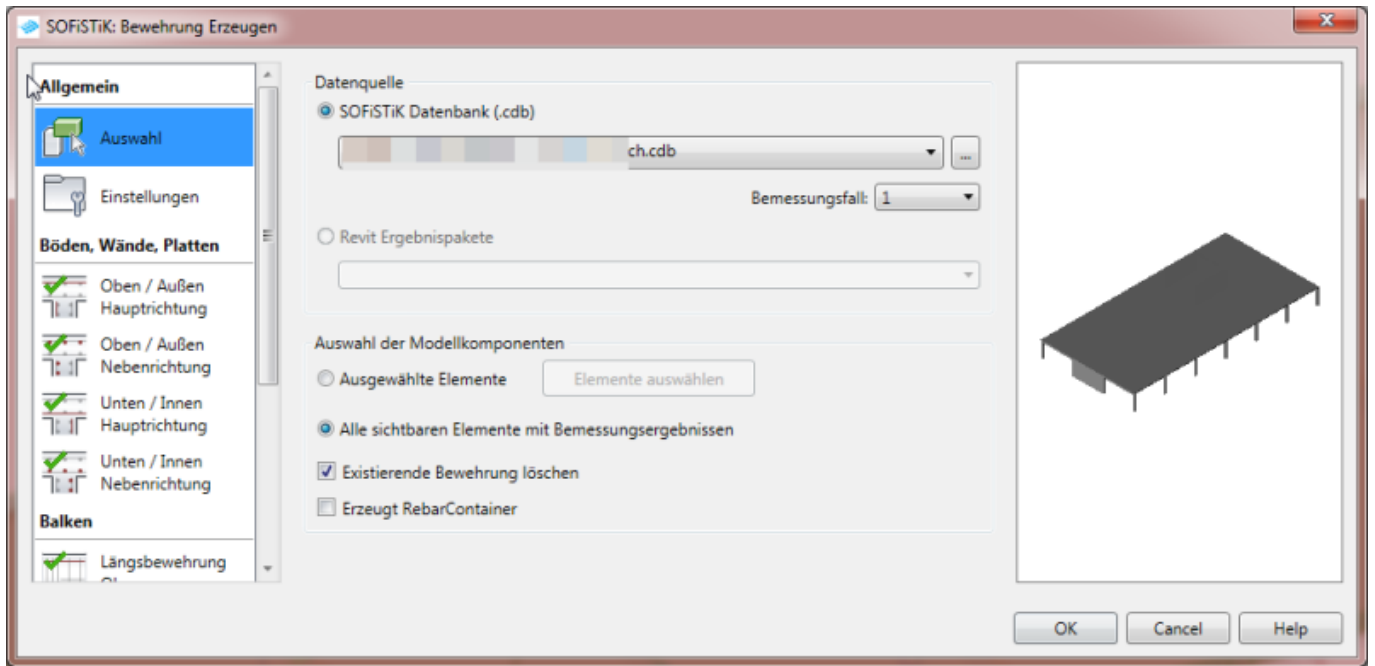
SOFiSTiK: Bewehrung Erzeugen

Allgemein

Auswahl

Einstellungen

Böden, Wände, Platten

Oben / Außen Hauptrichtung

Oben / Außen Nebenrichtung

Unten / Innen Hauptrichtung

Unten / Innen Nebenrichtung

Balken

Längsbewehrung

Datenquelle

SOFiSTiK Datenbank (.cdb)

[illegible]ch.cdb

...

Bemessungsfall: 1

Revit Ergebnispakete

Auswahl der Modellkomponenten

Ausgewählte Elemente

Elemente auswählen

Alle sichtbaren Elemente mit Bemessungsergebnissen

Existierende Bewehrung löschen

Erzeugt RebarContainer

OK

Cancel

Help